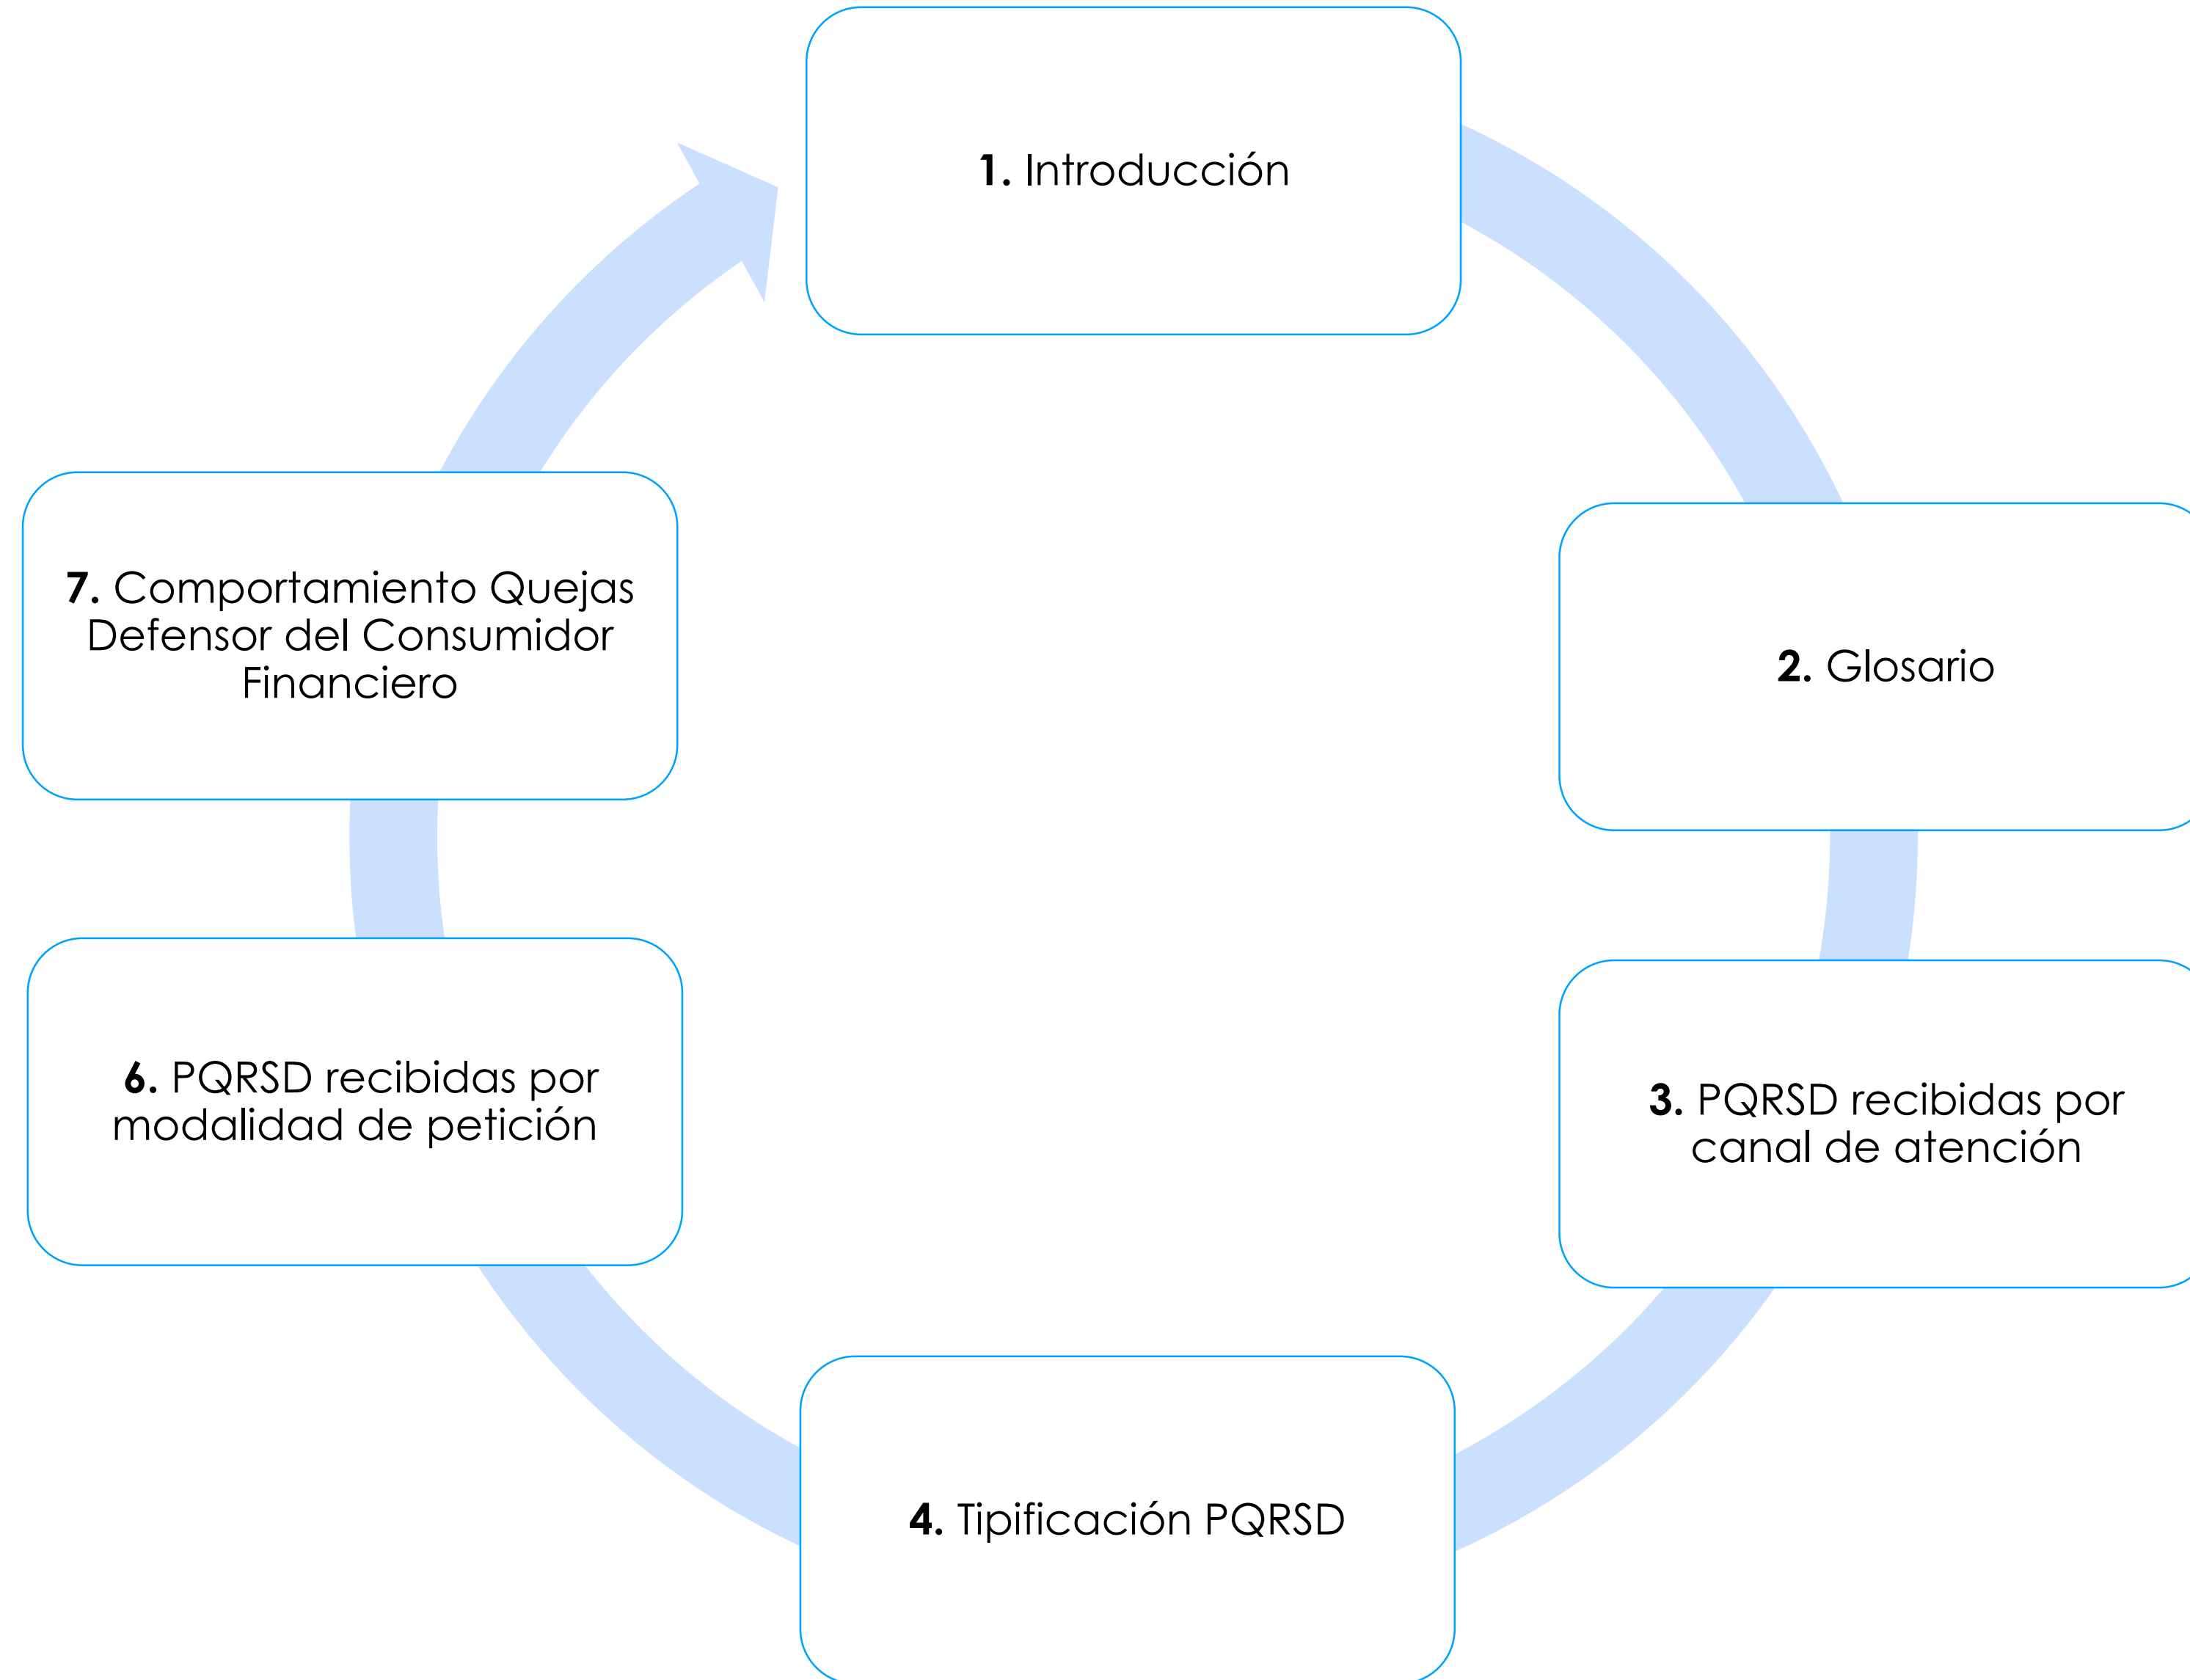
**1.** Introducción

**2.** Glosario

**3.** PQRSD recibidas por canal de atención

**4.** Tipificación PQRSD

**6.** PQRSD recibidas por modalidad de petición

**7.** Comportamiento Quejas Defensor del Consumidor Financiero